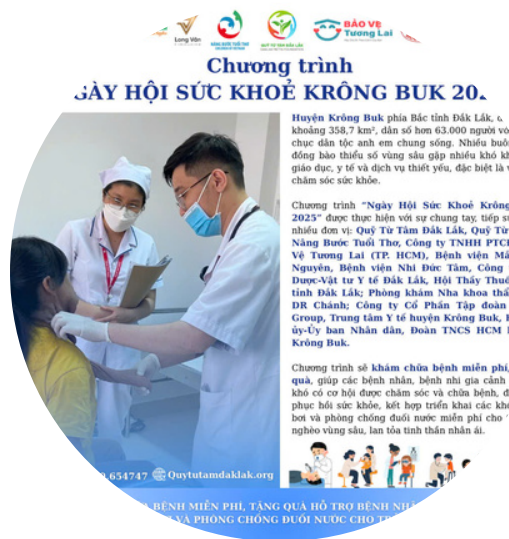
Long Vân
NÂNG BƯỚC TUỔI THƠ
QUỸ TỪ TÂM ĐẮK LẮK
BẢO VỆ Tương Lai

Chương trình
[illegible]GÀY HỘI SỨC KHOẺ KRÔNG BUK 20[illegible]

Huyện Krông Buk phía Bắc tỉnh Đắk Lắk, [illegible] khoảng 358,7 km², dân số hơn 63.000 người v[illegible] chục dân tộc anh em chung sống. Nhiều buổ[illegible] đồng bào thiểu số vùng sâu gặp nhiều khó kh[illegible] giáo dục, y tế và dịch vụ thiết yếu, đặc biệt là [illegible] chăm sóc sức khỏe.

Chương trình "Ngày Hội Sức Khoẻ Krông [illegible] 2025" được thực hiện với sự chung tay, tiếp s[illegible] nhiều đơn vị: Quỹ Từ Tâm Đắk Lắk, Quỹ Từ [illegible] Nâng Bước Tuổi Thơ, Công ty TNHH PTC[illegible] Vệ Tương Lai (TP. HCM), Bệnh viện Mắ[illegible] Nguyên, Bệnh viện Nhi Đức Tâm, Công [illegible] Dược-Vật tư Y tế Đắk Lắk, Hội Thầy Thuố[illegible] tỉnh Đắk Lắk; Phòng khám Nha khoa thẩ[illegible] DR Chánh; Công ty Cổ Phần Tập đoàn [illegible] Group, Trung tâm Y tế huyện Krông Buk, H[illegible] ủy-Ủy ban Nhân dân, Đoàn TNCS HCM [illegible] Krông Buk.

Chương trình sẽ khám chữa bệnh miễn phí, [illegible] quà, giúp các bệnh nhân, bệnh nhi gia cảnh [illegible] khó có cơ hội được chăm sóc và chữa bệnh, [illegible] phục hồi sức khỏe, kết hợp triển khai các kho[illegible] bơi và phòng chống đuối nước miễn phí cho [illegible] nghèo vùng sâu, lan tỏa tinh thần nhân ái.

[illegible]9.654747 Quytutamdaklak.org

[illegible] BỆNH MIỄN PHÍ, TẶNG QUÀ HỖ TRỢ BỆNH NHÂ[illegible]
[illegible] VÀ PHÒNG CHỐNG ĐUỐI NƯỚC CHO T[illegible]